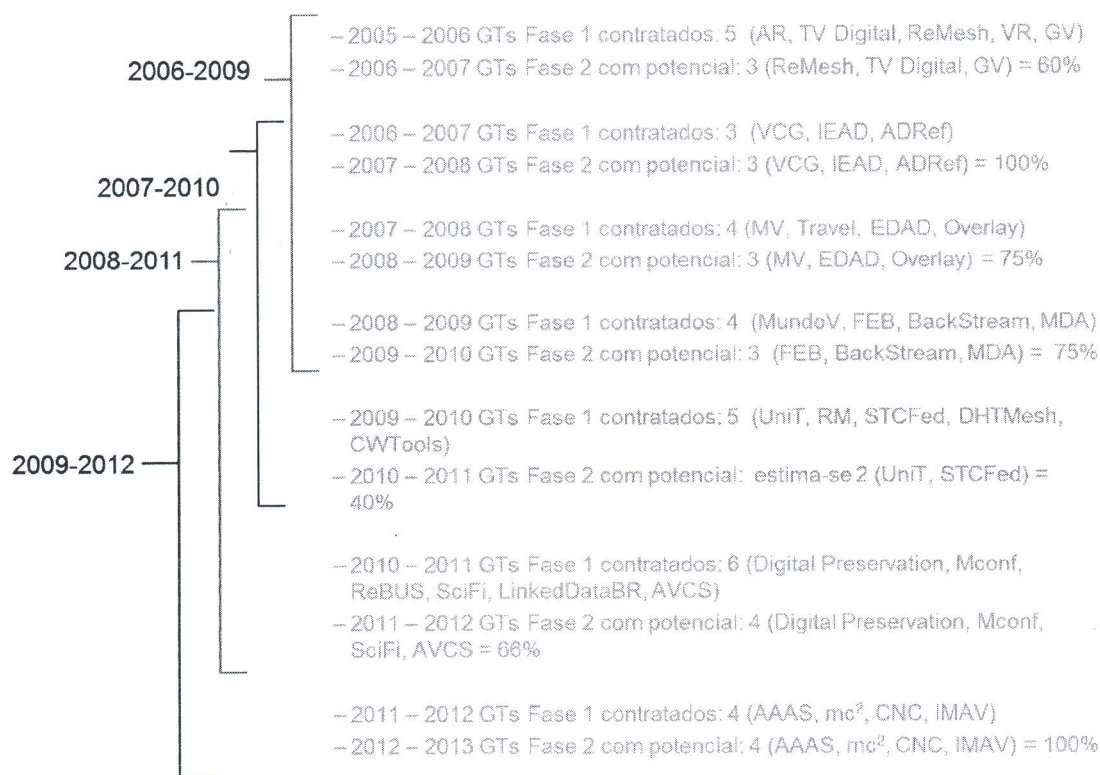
2006-2009

2007-2010

2008-2011

2009-2012

– 2005 – 2006 GTs Fase 1 contratados: 5 (AR, TV Digital, ReMesh, VR, GV)
– 2006 – 2007 GTs Fase 2 com potencial: 3 (ReMesh, TV Digital, GV) = 60%

– 2006 – 2007 GTs Fase 1 contratados: 3 (VCG, IEAD, ADRef)
– 2007 – 2008 GTs Fase 2 com potencial: 3 (VCG, IEAD, ADRef) = 100%

– 2007 – 2008 GTs Fase 1 contratados: 4 (MV, Travel, EDAD, Overlay)
– 2008 – 2009 GTs Fase 2 com potencial: 3 (MV, EDAD, Overlay) = 75%

– 2008 – 2009 GTs Fase 1 contratados: 4 (MundoV, FEB, BackStream, MDA)
– 2009 – 2010 GTs Fase 2 com potencial: 3 (FEB, BackStream, MDA) = 75%

– 2009 – 2010 GTs Fase 1 contratados: 5 (UniT, RM, STCFed, DHTMesh, CWTools)
– 2010 – 2011 GTs Fase 2 com potencial: estima-se 2 (UniT, STCFed) = 40%

– 2010 – 2011 GTs Fase 1 contratados: 6 (Digital Preservation, Mconf, ReBUS, SciFi, LinkedDataBR, AVCS)
– 2011 – 2012 GTs Fase 2 com potencial: 4 (Digital Preservation, Mconf, SciFi, AVCS = 66%

– 2011 – 2012 GTs Fase 1 contratados: 4 (AAAS, mc$^2$, CNC, IMAV)
– 2012 – 2013 GTs Fase 2 com potencial: 4 (AAAS, mc$^2$, CNC, IMAV) = 100%